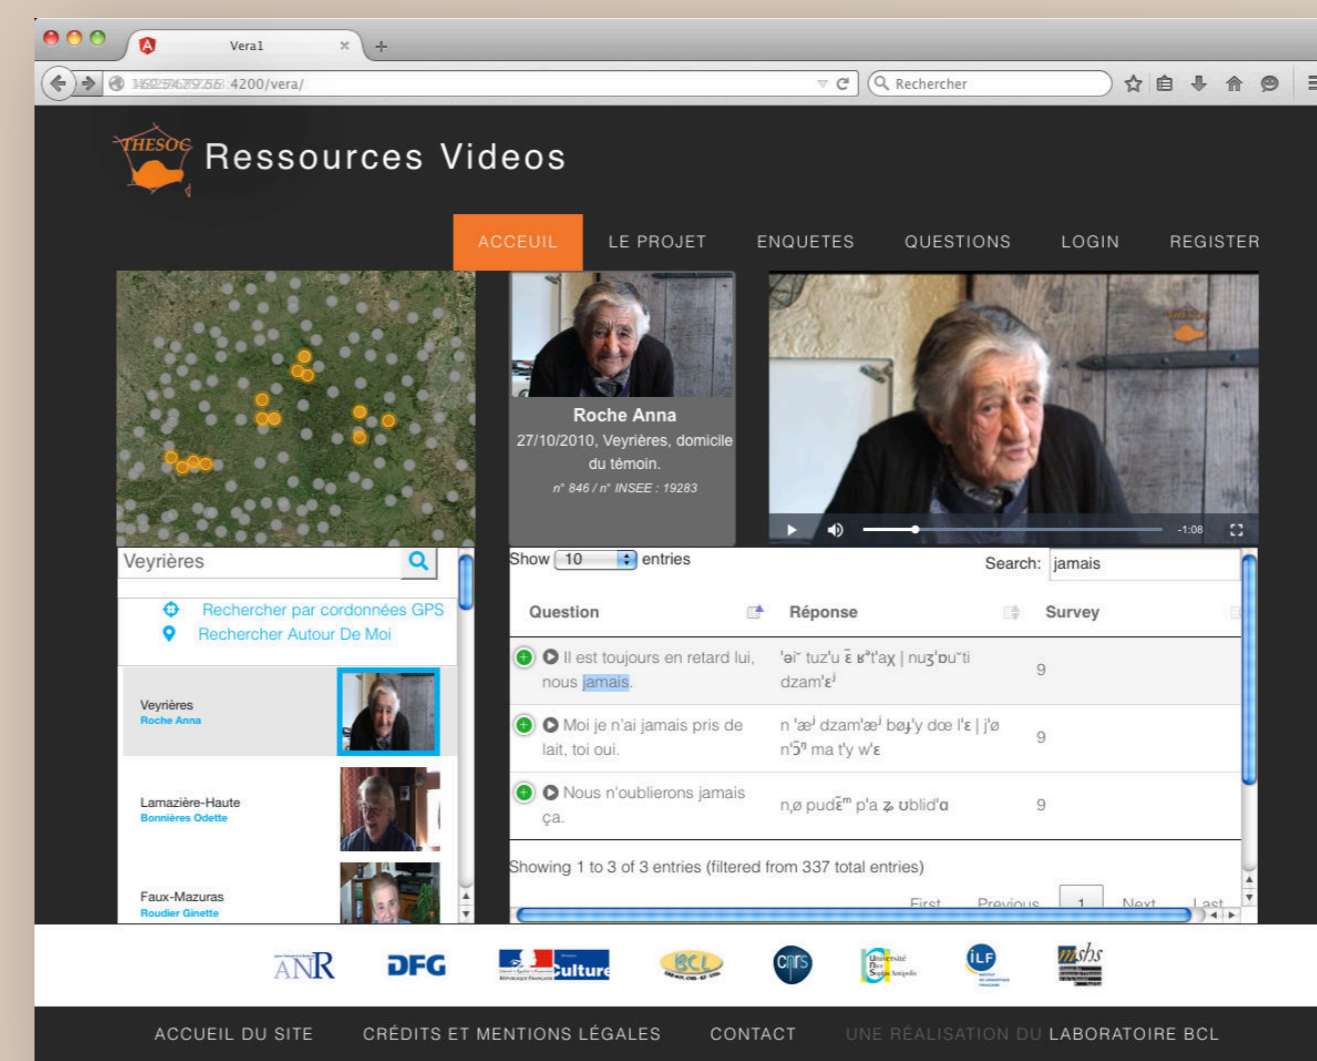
Vera1

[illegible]4200/vera/

Rechercher

THESOC

Ressources Videos

ACCEUIL LE PROJET ENQUETES QUESTIONS LOGIN REGISTER

Roche Anna
27/10/2010, Veyrières, domicile du témoin.
n° 846 / n° INSEE : 19283

-1:08

Veyrières

Rechercher par cordonnées GPS
Rechercher Autour De Moi

Veyrières
Roche Anna

Lamazière-Haute
Bonnières Odette

Faux-Mazuras
Roudier Ginette

Show 10 entries

Search: jamais

| Question | Réponse | Survey |
|---|---|---|
| Il est toujours en retard lui, nous jamais. | 'əiˇ tuz'u ɛ̃ ʁəˈtʼaχ \| nuʒ'ɒˇti dzam'ɛʲ | 9 |
| Moi je n'ai jamais pris de lait, toi oui. | n 'æʲ dzam'æʲ bøɟ'y dœ l'ɛ \| j'ø n'ɔ̃ⁿ ma t'y w'ɛ | 9 |
| Nous n'oublierons jamais ça. | n,ø pudɛ̃ᵐ p'a ʑ ʊblid'ɑ | 9 |

Showing 1 to 3 of 3 entries (filtered from 337 total entries)

First Previous 1 Next Last

ANR DFG Culture BCL cnrs Université Nice Sophia Antipolis ILF mshs

ACCUEIL DU SITE CRÉDITS ET MENTIONS LÉGALES CONTACT UNE RÉALISATION DU LABORATOIRE BCL